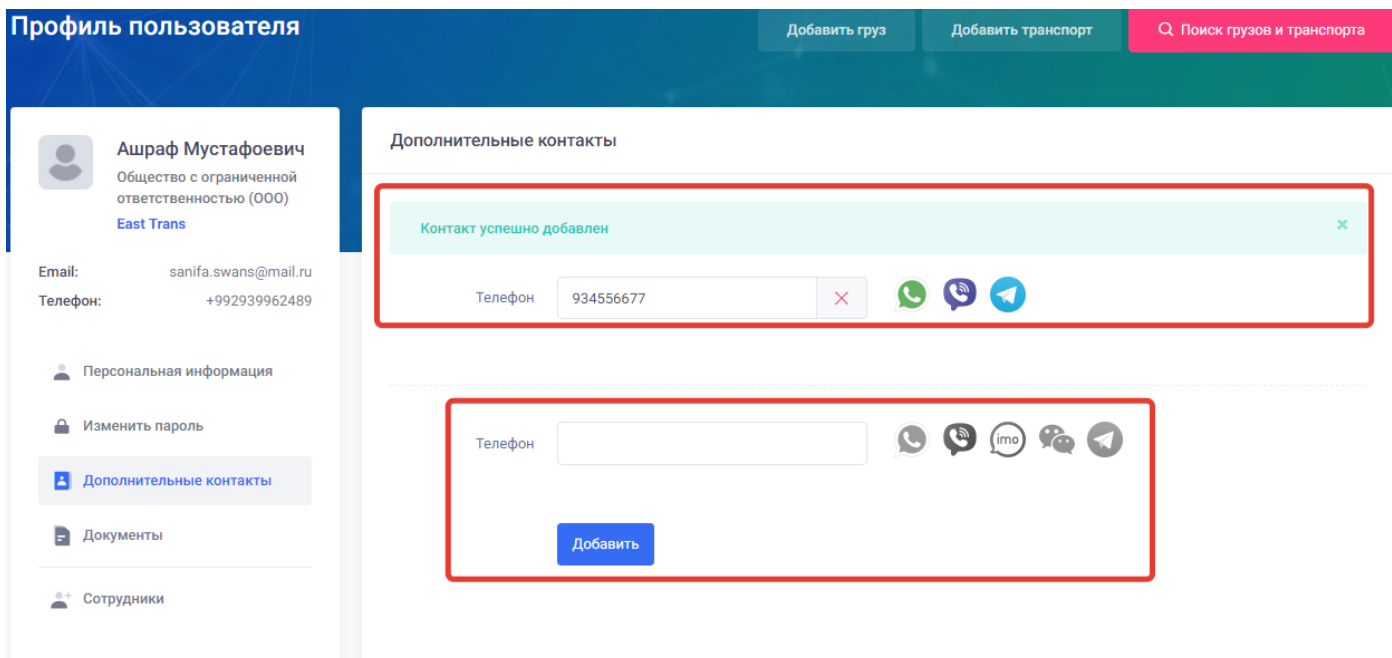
Профиль пользователя

Добавить груз

Добавить транспорт

Поиск грузов и транспорта

Ашраф Мустафоевич

Общество с ограниченной ответственностью (ООО)

East Trans

Email: sanifa.swans@mail.ru

Телефон: +992939962489

Персональная информация

Изменить пароль

Дополнительные контакты

Документы

Сотрудники

Дополнительные контакты

Контакт успешно добавлен

×

Телефон 934556677

Телефон

imo

Добавить